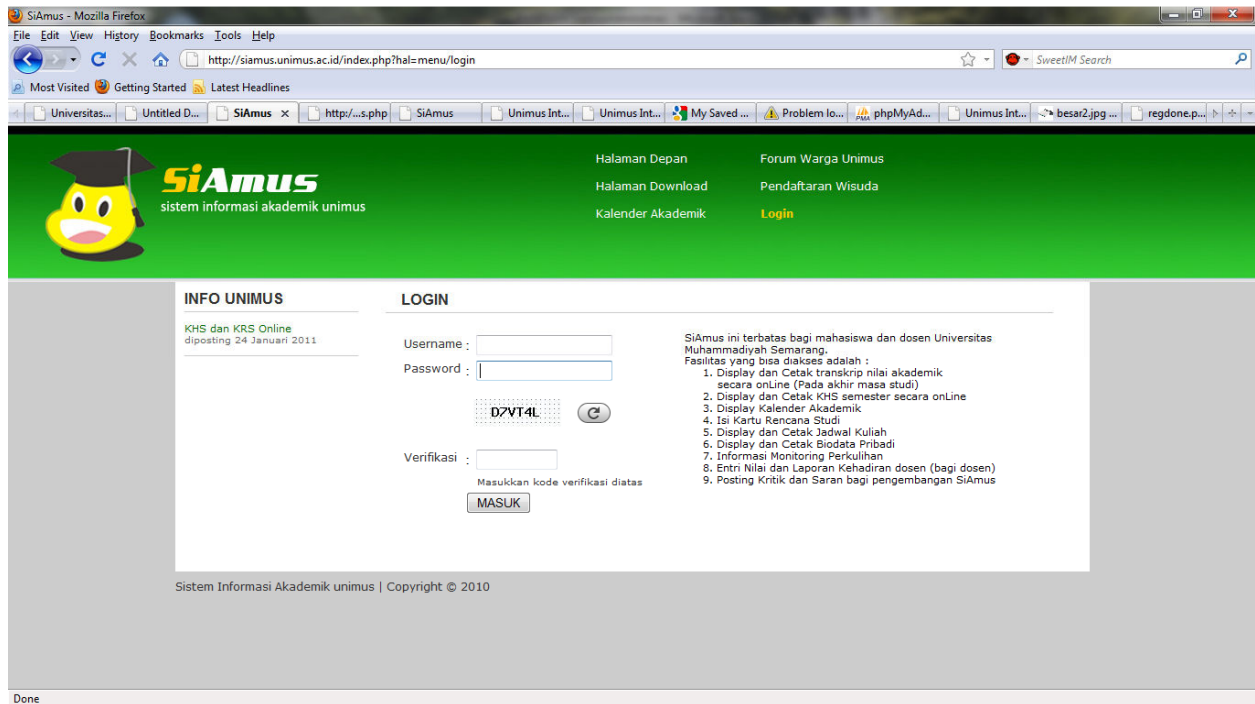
SiAmus - Mozilla Firefox

File Edit View History Bookmarks Tools Help

http://siamus.unimus.ac.id/index.php?hal=menu/login

SweetIM Search

Most Visited Getting Started Latest Headlines

Universitas... Untitled D... SiAmus http:/...s.php SiAmus Unimus Int... Unimus Int... My Saved ... Problem lo... phpMyAd... Unimus Int... besar2.jpg ... regdone.p...

SiAmus
sistem informasi akademik unimus

Halaman Depan
Halaman Download
Kalender Akademik
Forum Warga Unimus
Pendaftaran Wisuda
Login

INFO UNIMUS

KHS dan KRS Online
diposting 24 Januari 2011

LOGIN

Username :
Password :

D7VT4L

Verifikasi :
Masukkan kode verifikasi diatas
MASUK

SiAmus ini terbatas bagi mahasiswa dan dosen Universitas Muhammadiyah Semarang.
Fasilitas yang bisa diakses adalah :
1. Display dan Cetak transkrip nilai akademik secara onLine (Pada akhir masa studi)
2. Display dan Cetak KHS semester secara onLine
3. Display Kalender Akademik
4. Isi Kartu Rencana Studi
5. Display dan Cetak Jadwal Kuliah
6. Display dan Cetak Biodata Pribadi
7. Informasi Monitoring Perkulihan
8. Entri Nilai dan Laporan Kehadiran dosen (bagi dosen)
9. Posting Kritik dan Saran bagi pengembangan SiAmus

Sistem Informasi Akademik unimus | Copyright © 2010

Done